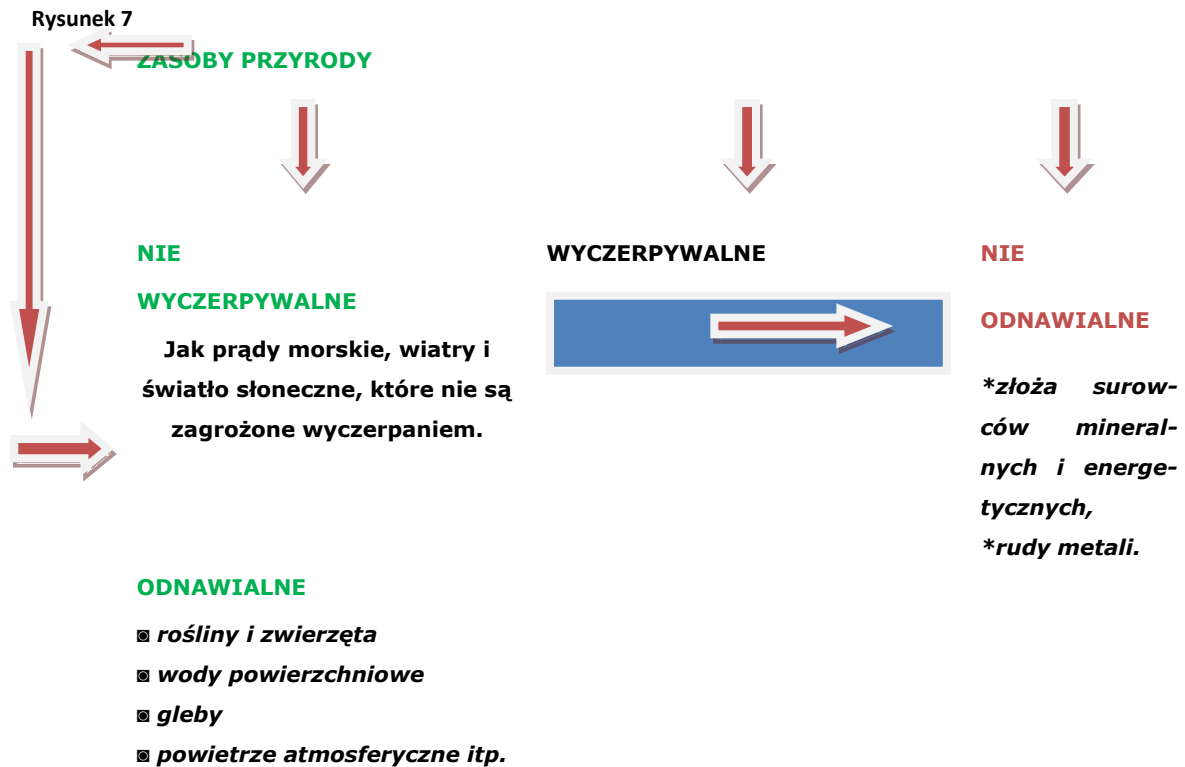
Rysunek 7

ZASOBY PRZYRODY

NIE

WYCZERPYWALNE

Jak prądy morskie, wiatry i światło słoneczne, które nie są zagrożone wyczerpaniem.

WYCZERPYWALNE

NIE

ODNAWIALNE

*złoża surowców mineralnych i energetycznych,
*rudy metali.

ODNAWIALNE

◙ rośliny i zwierzęta
◙ wody powierzchniowe
◙ gleby
◙ powietrze atmosferyczne itp.